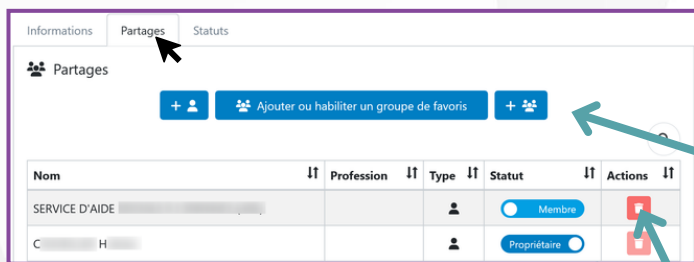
Informations Partages Statuts

Partages

+

Ajouter ou habiliter un groupe de favoris

+

| Nom | Profession | Type | Statut | Actions |
|---|---|---|---|---|
| SERVICE D'AIDE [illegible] | | | Membre | |
| C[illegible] H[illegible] | | | Propriétaire | |